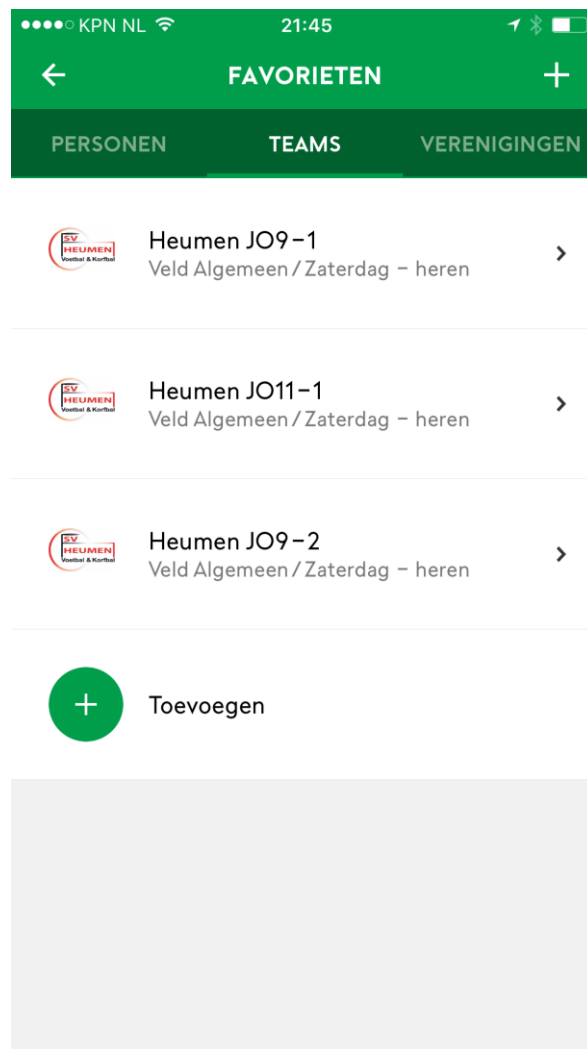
●●●●○ KPN NL 21:45

FAVORIETEN

PERSONEN TEAMS VERENIGINGEN

SV HEUMEN Voetbal & Korfbal
Heumen JO9-1
Veld Algemeen / Zaterdag - heren

SV HEUMEN Voetbal & Korfbal
Heumen JO11-1
Veld Algemeen / Zaterdag - heren

SV HEUMEN Voetbal & Korfbal
Heumen JO9-2
Veld Algemeen / Zaterdag - heren

Toevoegen